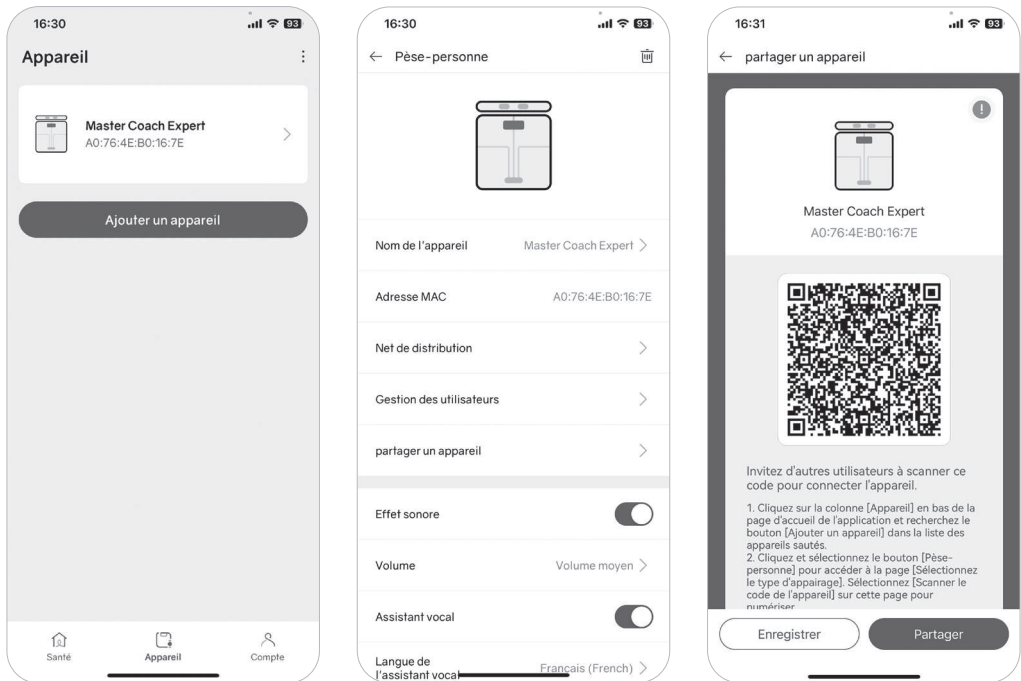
16:30
93

Appareil

Master Coach Expert
A0:76:4E:B0:16:7E

Ajouter un appareil

Santé
Appareil
Compte

16:30
93

← Pèse-personne

Nom de l'appareil
Master Coach Expert

Adresse MAC
A0:76:4E:B0:16:7E

Net de distribution

Gestion des utilisateurs

partager un appareil

Effet sonore

Volume
Volume moyen

Assistant vocal

Langue de l'assistant vocal
Français (French)

16:31
93

← partager un appareil

Master Coach Expert
A0:76:4E:B0:16:7E

Invitez d'autres utilisateurs à scanner ce code pour connecter l'appareil.

1. Cliquez sur la colonne [Appareil] en bas de la page d'accueil de l'application et recherchez le bouton [Ajouter un appareil] dans la liste des appareils sautés.
2. Cliquez et sélectionnez le bouton [Pèse-personne] pour accéder à la page [Sélectionnez le type d'appairage]. Sélectionnez [Scanner le code de l'appareil] sur cette page pour numériser

Enregistrer
Partager